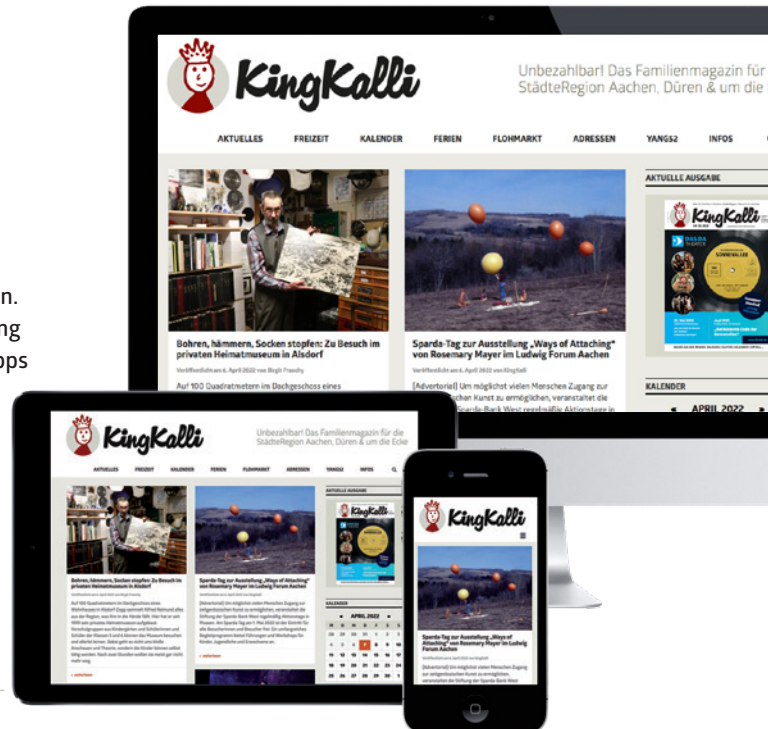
n.
ng
pps

KingKalli

Unbezahlbar! Das Familienmagazin für StädteRegion Aachen, Düren & um die

AKTUELLES FREIZEIT KALENDER FERIEN FLOHMARKT ADRESSEN YANGS2 INFOS

AKTUELLE AUSGABE

Bohren, hämmern, Socken stopfen: Zu Besuch im privaten Heimatmuseum in Alsdorf

Veröffentlicht am 6. April 2022 von Birgit Franchy

Auf 100 Quadratmetern im Dachgeschoss eines

Sparda-Tag zur Ausstellung „Ways of Attaching" von Rosemary Mayer im Ludwig Forum Aachen

Veröffentlicht am 4. April 2022 von KingKalli

[Advertorial] Um möglichst vielen Menschen Zugang zur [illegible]chen Kunst zu ermöglichen, veranstaltet die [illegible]parda-Bank West regelmäßig Aktionstage in

KALENDER

APRIL 2022

KingKalli

Unbezahlbar! Das Familienmagazin für die StädteRegion Aachen, Düren & um die Ecke

AKTUELLES FREIZEIT KALENDER FERIEN FLOHMARKT ADRESSEN YANGS2 INFOS

AKTUELLE AUSGABE

Bohren, hämmern, Socken stopfen: Zu Besuch im privaten Heimatmuseum in Alsdorf

Sparda-Tag zur Ausstellung „Ways of Attaching" von Rosemary Mayer im Ludwig Forum Aachen

KALENDER

APRIL 2022

KingKalli

Sparda-Tag zur Ausstellung „Ways of Attaching" von Rosemary Mayer im Ludwig Forum Aachen